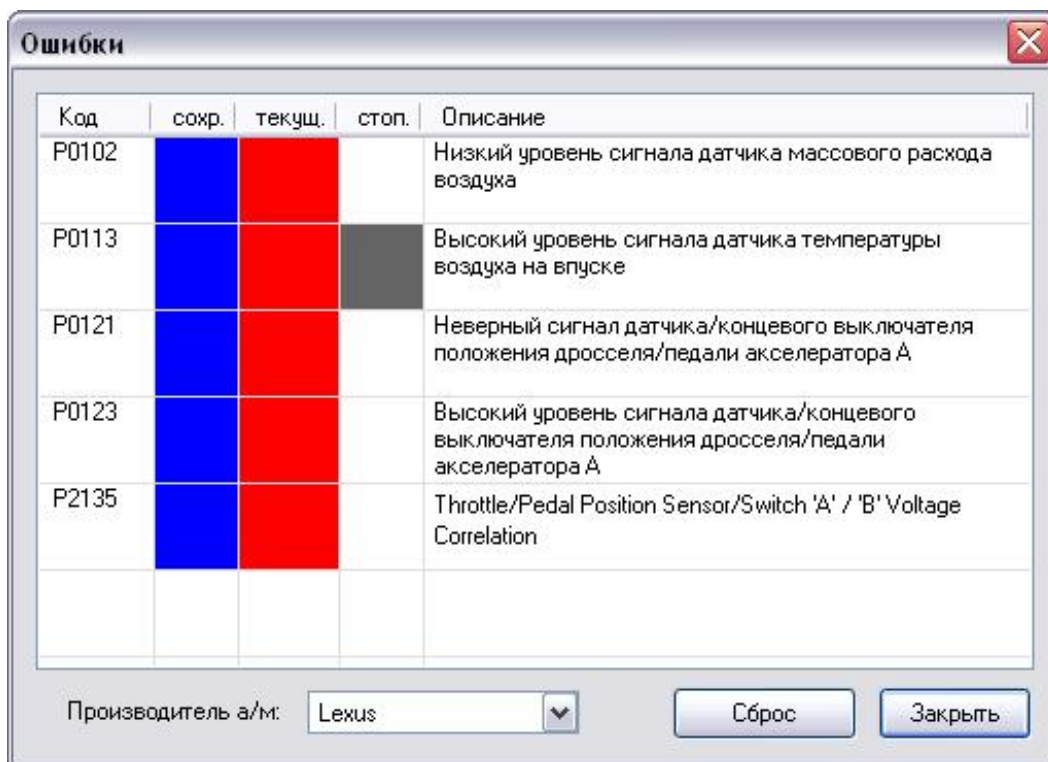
Ошибки

| Код | сохр. | текущ. | стоп. | Описание |
|---|---|---|---|---|
| P0102 | | | | Низкий уровень сигнала датчика массового расхода воздуха |
| P0113 | | | | Высокий уровень сигнала датчика температуры воздуха на впуске |
| P0121 | | | | Неверный сигнал датчика/концевого выключателя положения дросселя/педали акселератора A |
| P0123 | | | | Высокий уровень сигнала датчика/концевого выключателя положения дросселя/педали акселератора A |
| P2135 | | | | Throttle/Pedal Position Sensor/Switch 'A' / 'B' Voltage Correlation |

Производитель а/м: Lexus

Сброс

Закрыть